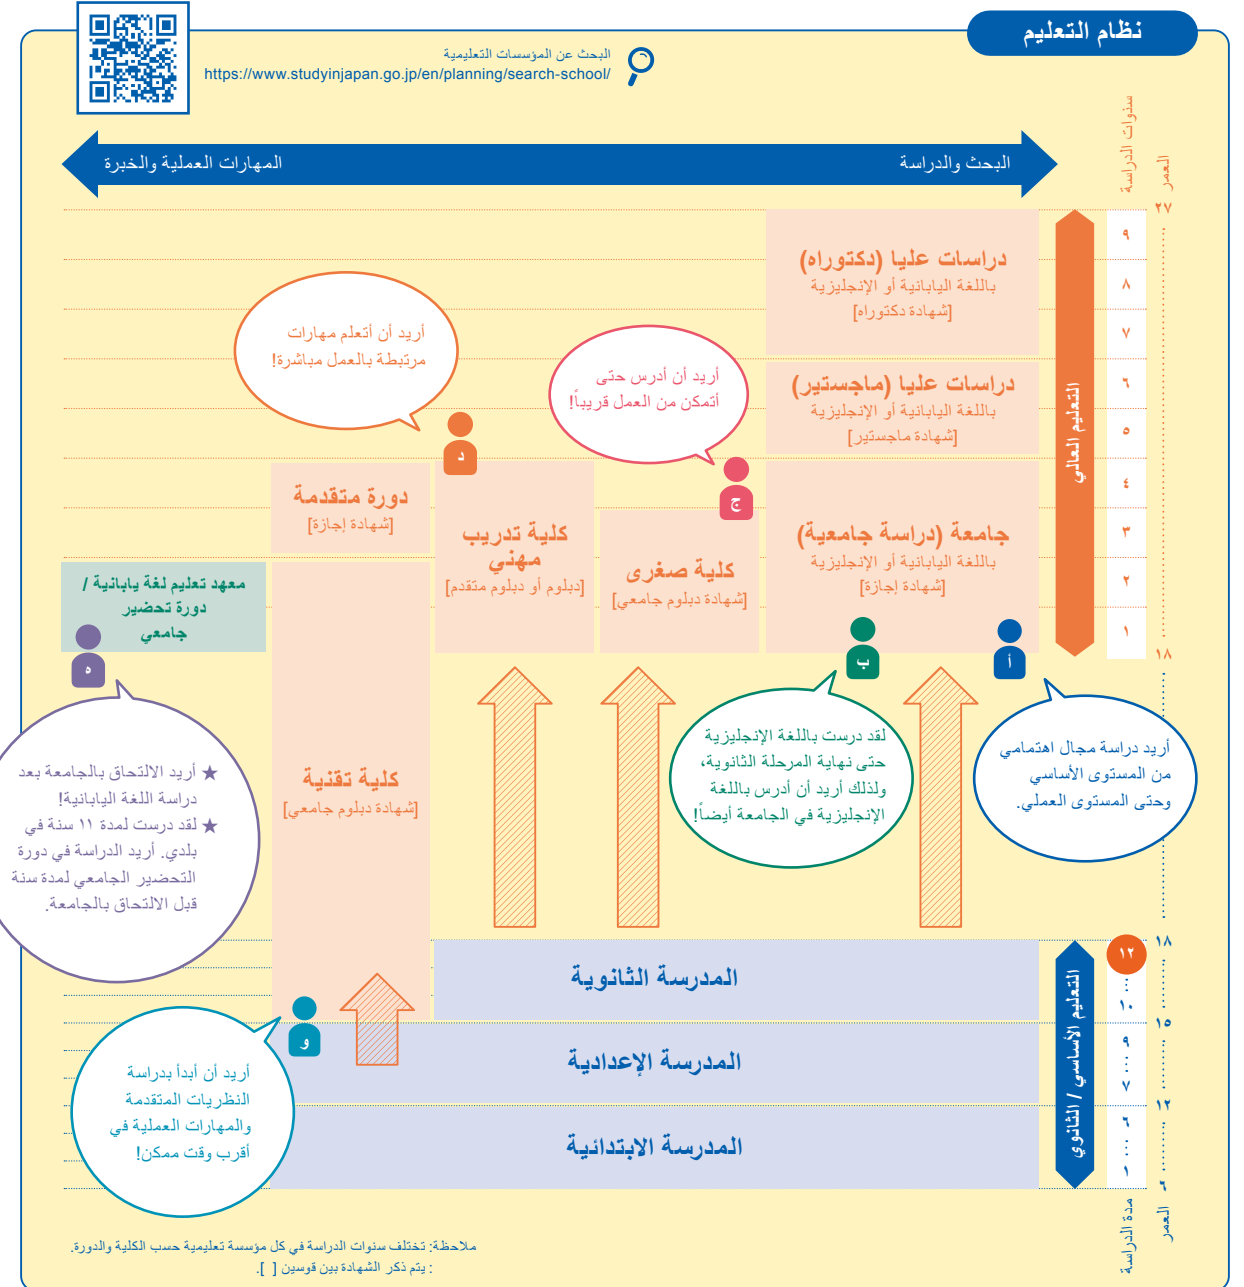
نظام التعليم

البحث عن المؤسسات التعليمية
https://www.studyinjapan.go.jp/en/planning/search-school/

البحث والدراسة

المهارات العملية والخبرة

سنوات الدراسة

العمر

٢٧

٩
٨
٧
٦
٥
٤
٣
٢
١

١٨

التعليم العالي

دراسات عليا (دكتوراه)
باللغة اليابانية أو الإنجليزية
[شهادة دكتوراه]

دراسات عليا (ماجستير)
باللغة اليابانية أو الإنجليزية
[شهادة ماجستير]

جامعة (دراسة جامعية)
باللغة اليابانية أو الإنجليزية
[شهادة إجازة]

كلية صغرى
[شهادة دبلوم جامعي]

كلية تدريب مهني
[دبلوم أو دبلوم متقدم]

دورة متقدمة
[شهادة إجازة]

كلية تقنية
[شهادة دبلوم جامعي]

معهد تعليم لغة يابانية / دورة تحضير جامعي

أريد أن أتعلم مهارات مرتبطة بالعمل مباشرة!

أريد أن أدرس حتى أتمكن من العمل قريباً!

د

ج

ب

أ

ه

و

أريد دراسة مجال اهتمامي من المستوى الأساسي وحتى المستوى العملي.

لقد درست باللغة الإنجليزية حتى نهاية المرحلة الثانوية، ولذلك أريد أن أدرس باللغة الإنجليزية في الجامعة أيضاً!

★ أريد الالتحاق بالجامعة بعد دراسة اللغة اليابانية!
★ لقد درست لمدة ١١ سنة في بلدي. أريد الدراسة في دورة التحضير الجامعي لمدة سنة قبل الالتحاق بالجامعة.

أريد أن أبدأ بدراسة النظريات المتقدمة والمهارات العملية في أقرب وقت ممكن!

المدرسة الثانوية

المدرسة الإعدادية

المدرسة الابتدائية

التعليم الأساسي / الثانوي

١٢
...
١٠
٩
...
٧
٦
...
١

١٨
١٥
١٢
٦

مدة الدراسة

العمر

ملاحظة: تختلف سنوات الدراسة في كل مؤسسة تعليمية حسب الكلية والدورة.
: يتم ذكر الشهادة بين قوسين [ ].